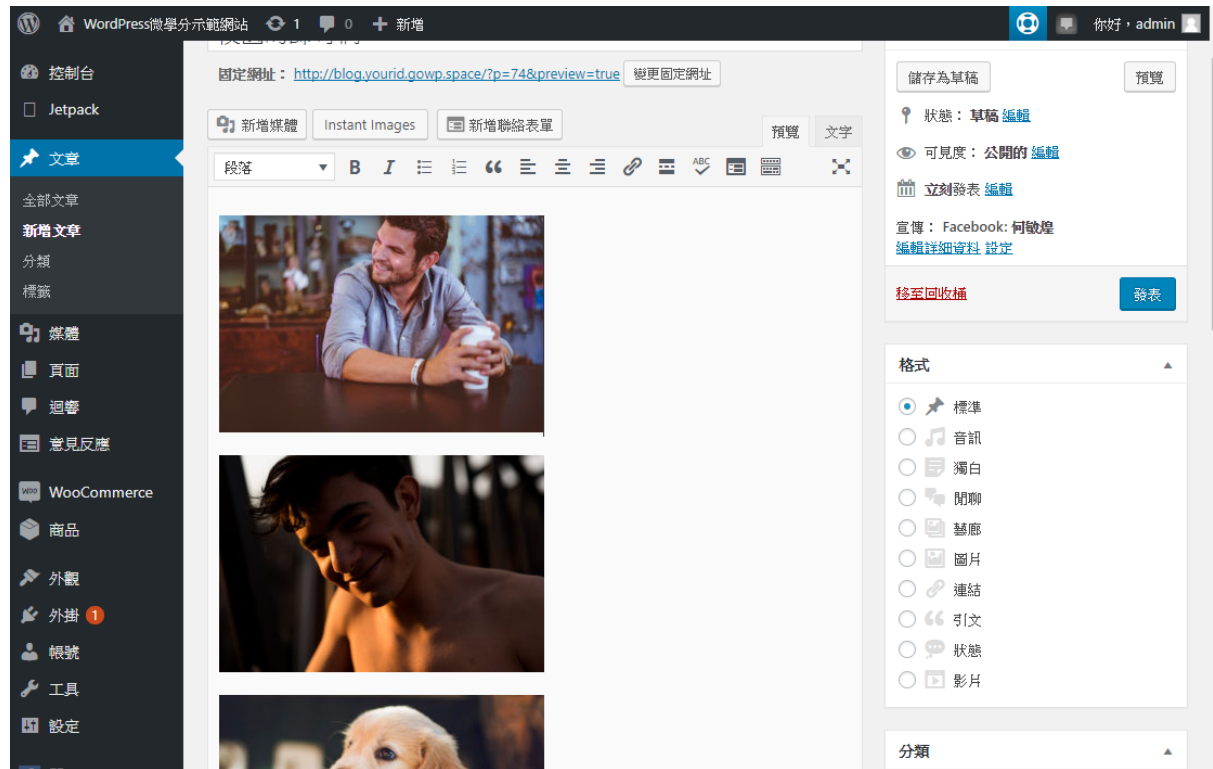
WordPress微學分示範網站 1 0 新增
你好，admin

控制台
Jetpack
文章
全部文章
新增文章
分類
標籤
媒體
頁面
迴響
意見反應
WooCommerce
商品
外觀
外掛 1
帳號
工具
設定

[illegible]

固定網址： http://blog.yourid.gowp.space/?p=74&preview=true 變更固定網址

新增媒體 Instant Images 新增聯絡表單 預覽 文字

段落

儲存為草稿 預覽
狀態：草稿 編輯
可見度：公開的 編輯
立刻發表 編輯
宣傳： Facebook: 何敬煌
編輯詳細資料 設定
移至回收桶 發表

格式
標準
音訊
獨白
閒聊
藝廊
圖片
連結
引文
狀態
影片

分類